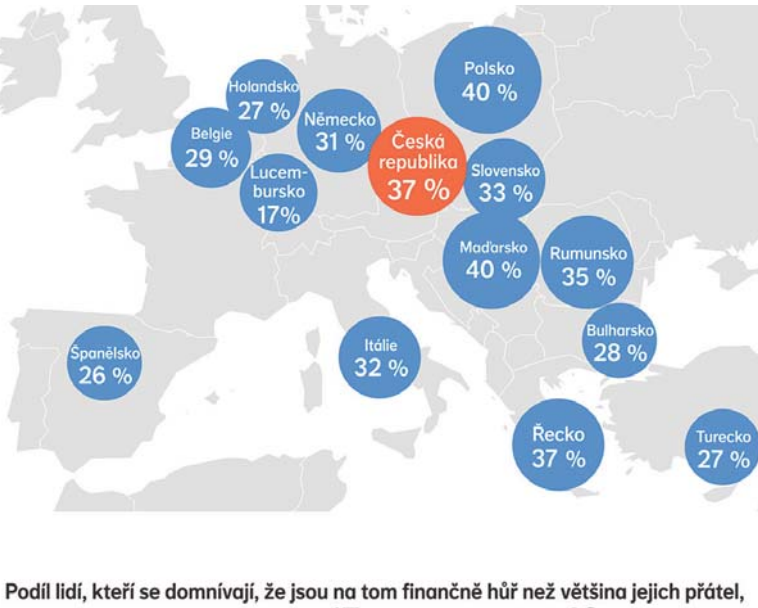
Holandsko
27 %

Polsko
40 %

Belgie
29 %

Německo
31 %

Česká republika
37 %

Lucembursko
17%

Slovensko
33 %

Maďarsko
40 %

Rumunsko
35 %

Španělsko
26 %

Itálie
32 %

Bulharsko
28 %

Řecko
37 %

Turecko
27 %

Podíl lidí, kteří se domnívají, že jsou na tom finančně hůř než většina jejich přátel,